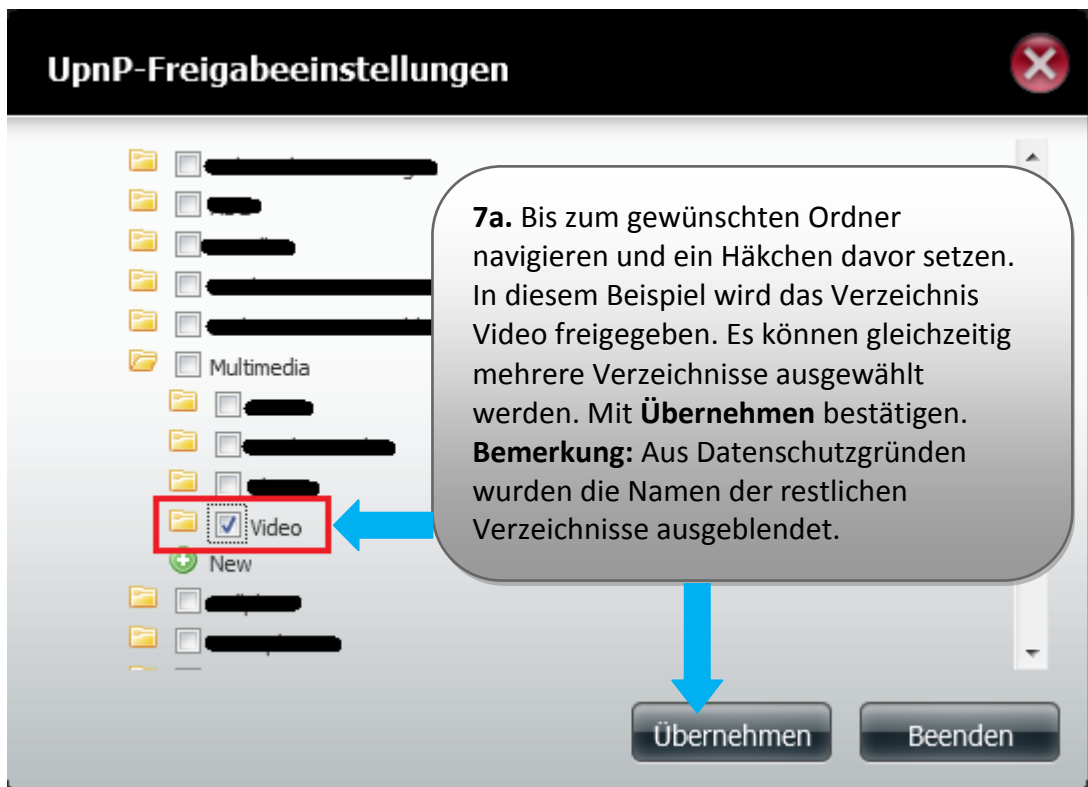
UpnP-Freigabeeinstellungen

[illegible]
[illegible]
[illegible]
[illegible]
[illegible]
Multimedia
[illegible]
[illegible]
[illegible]
Video
New
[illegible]
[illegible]

**7a.** Bis zum gewünschten Ordner navigieren und ein Häkchen davor setzen. In diesem Beispiel wird das Verzeichnis Video freigegeben. Es können gleichzeitig mehrere Verzeichnisse ausgewählt werden. Mit **Übernehmen** bestätigen. **Bemerkung:** Aus Datenschutzgründen wurden die Namen der restlichen Verzeichnisse ausgeblendet.

Übernehmen
Beenden